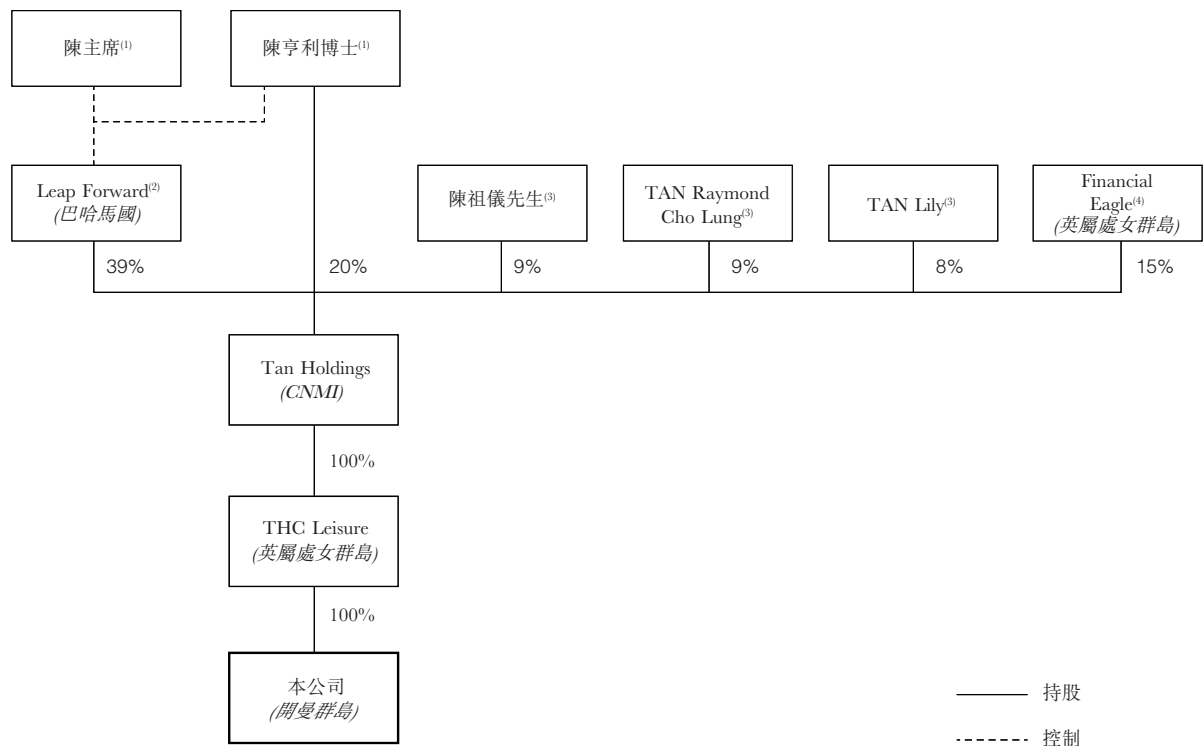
陳主席$^{(1)}$

陳亨利博士$^{(1)}$

Leap Forward$^{(2)}$
(巴哈馬國)

陳祖儀先生$^{(3)}$

TAN Raymond Cho Lung$^{(3)}$

TAN Lily$^{(3)}$

Financial Eagle$^{(4)}$
(英屬處女群島)

39%

20%

9%

9%

8%

15%

Tan Holdings
(CNMI)

100%

THC Leisure
(英屬處女群島)

100%

本公司
(開曼群島)

持股

控制